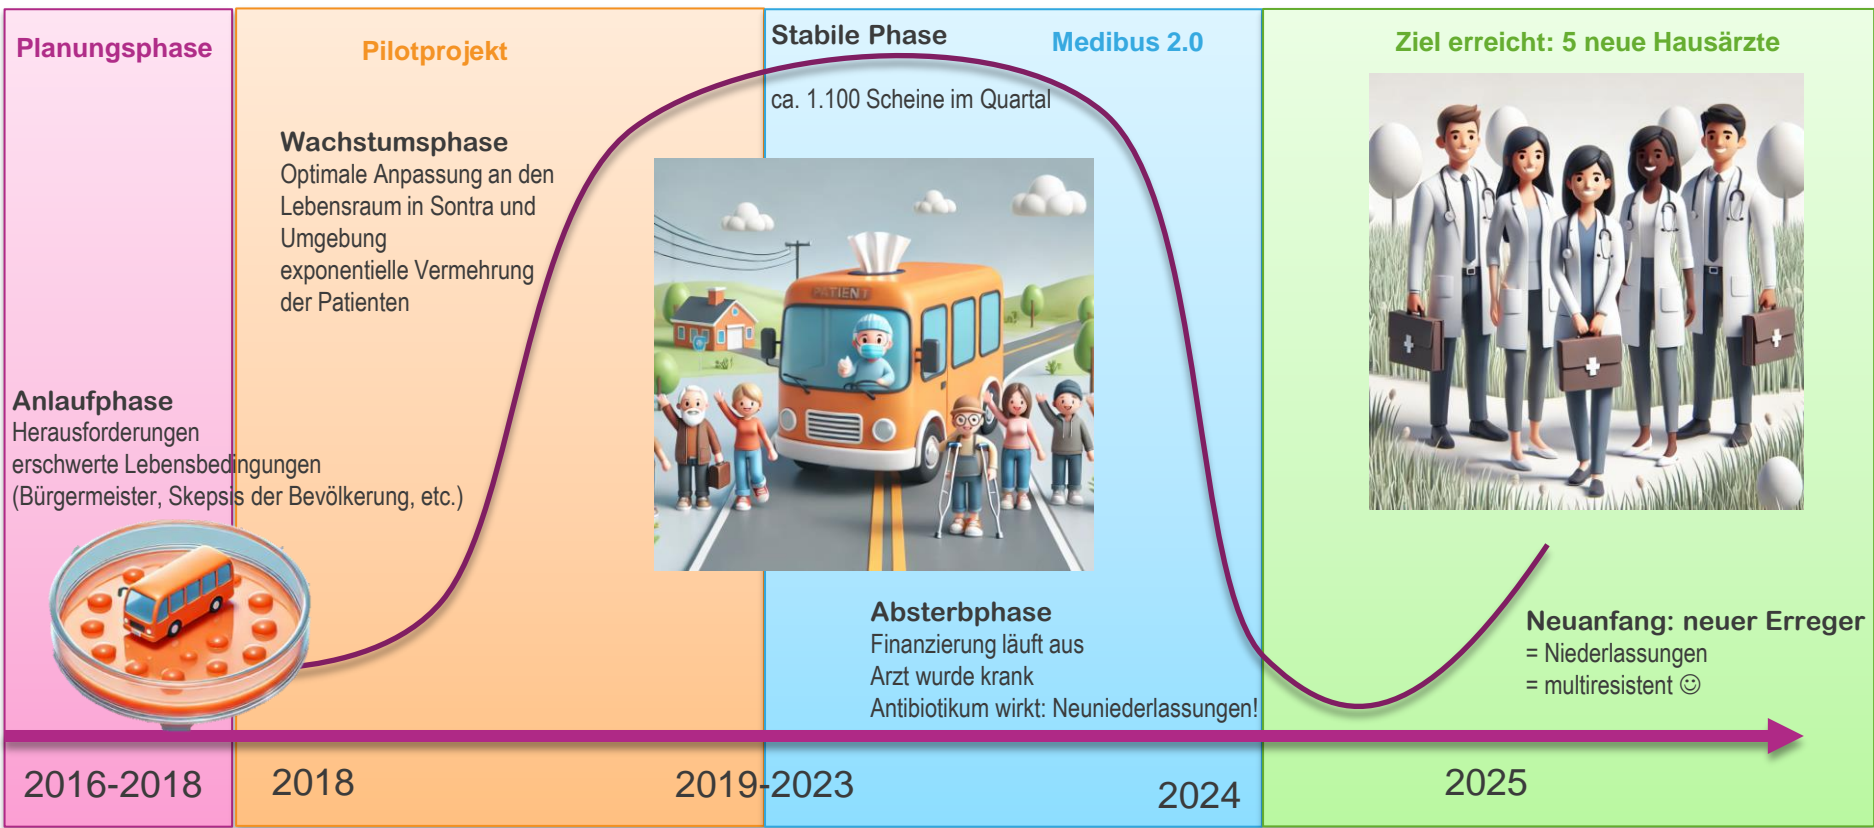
Planungsphase

Pilotprojekt

Stabile Phase

Medibus 2.0

Ziel erreicht: 5 neue Hausärzte

ca. 1.100 Scheine im Quartal

Wachstumsphase
Optimale Anpassung an den Lebensraum in Sontra und Umgebung
exponentielle Vermehrung der Patienten

PATIENT

Anlaufphase
Herausforderungen
erschwerte Lebensbedingungen
(Bürgermeister, Skepsis der Bevölkerung, etc.)

Absterbphase
Finanzierung läuft aus
Arzt wurde krank
Antibiotikum wirkt: Neuniederlassungen!

Neuanfang: neuer Erreger
= Niederlassungen
= multiresistent ☺

2016-2018

2018

2019-2023

2024

2025